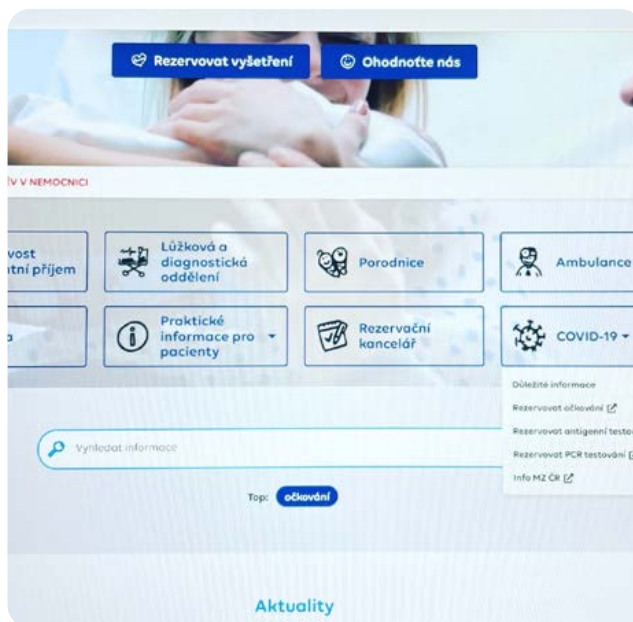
Rezervovat vyšetření
Ohodnoťte nás

ĪV V NEMOCNICI

vost
tní příjem

Lůžková a diagnostická oddělení

Porodnice

Ambulance

a

Praktické informace pro pacienty

Rezervační kancelář

COVID-19

Důležité informace
Rezervovat očkování
Rezervovat antigenní testo
Rezervovat PCR testování
Info MZ ČR

Vyhledat informace

Top: očkování

Aktuality